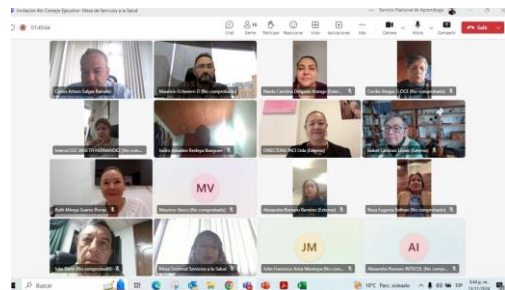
Invitación Ate Consejo Ejecutivo - Mesa de Servicios a la Salud

Servicio Nacional de Aprendizaje

01:49:44

Chat

Gente

Levantar

Reaccionar

Vista

Aplicaciones

Más

Cámara

Micro

Compartir

Salir

Carlos Arturo Salgar Ramírez

Mauricio Echeverri D (No comprobado)

Rosalía Carolina Delgado Arango (Exte...

Cecilia Vargas C. DCS (No comprobado)

Intersil LUZ JANETH HERNANDEZ (No com...

Isidro Antonio Bedoya Barquero

DIRECTORA INCI Lida (Externo)

Isabel Cristina Lozano (Externo)

Ruth Mireya Suarez Porras

MV

Mauricio Nacci (No comprobado)

Alexandra Romero Ramírez (Externo)

Rosa Eugenia Beltrán (No comprobado)

Iván Darío (No comprobado)

Mesa Sectorial Servicios a la Salud

JM

John Francisco Acela Montoya (No com...

AI

Alexandra Romero INTECA (No compr...

Buscar

19°C Parc. soleado

ESP

3:44 p. m.